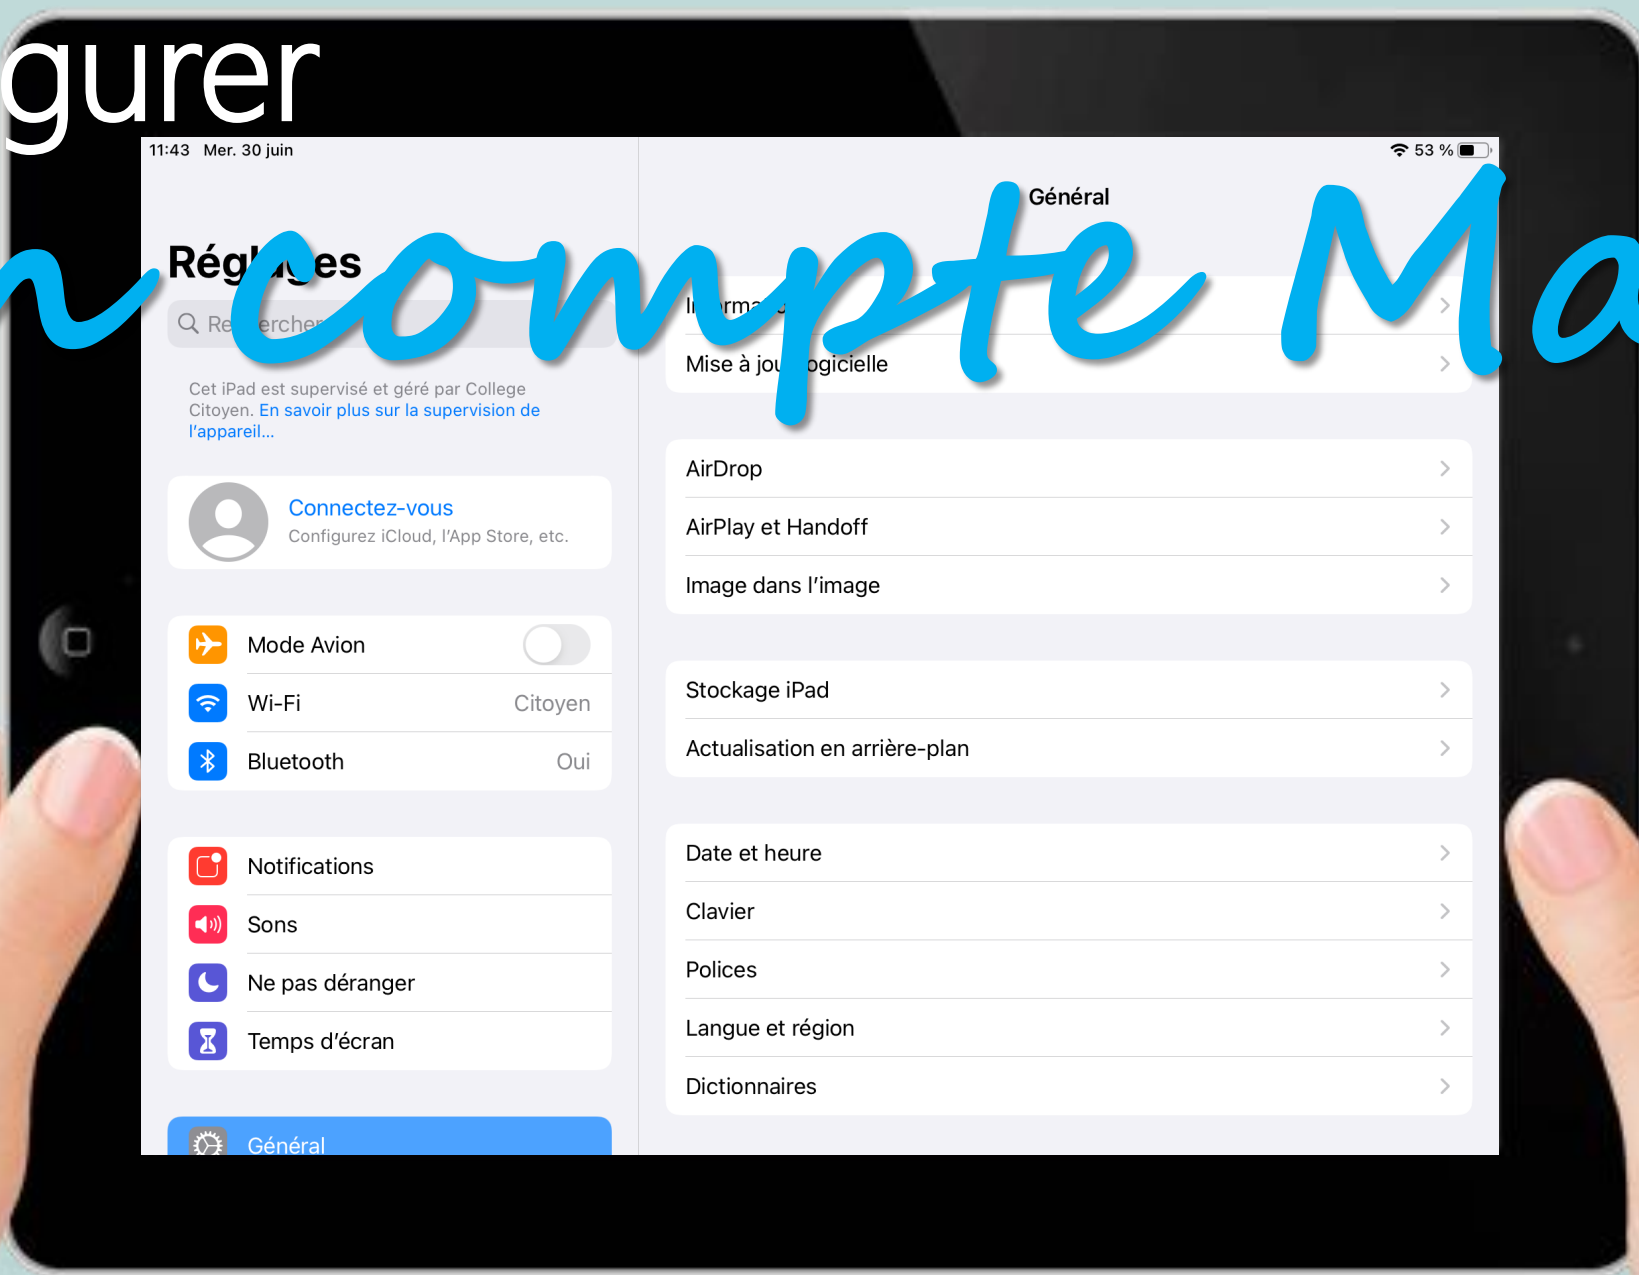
gurer

n compte Ma

11:43 Mer. 30 juin

53 %

Rég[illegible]es

Re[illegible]erche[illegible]

Cet iPad est supervisé et géré par College Citoyen. En savoir plus sur la supervision de l'appareil…

Connectez-vous
Configurez iCloud, l'App Store, etc.

Mode Avion

Wi-Fi Citoyen

Bluetooth Oui

Notifications

Sons

Ne pas déranger

Temps d'écran

Général

Général

I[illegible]rma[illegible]

Mise à jou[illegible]ogicielle

AirDrop

AirPlay et Handoff

Image dans l'image

Stockage iPad

Actualisation en arrière-plan

Date et heure

Clavier

Polices

Langue et région

Dictionnaires